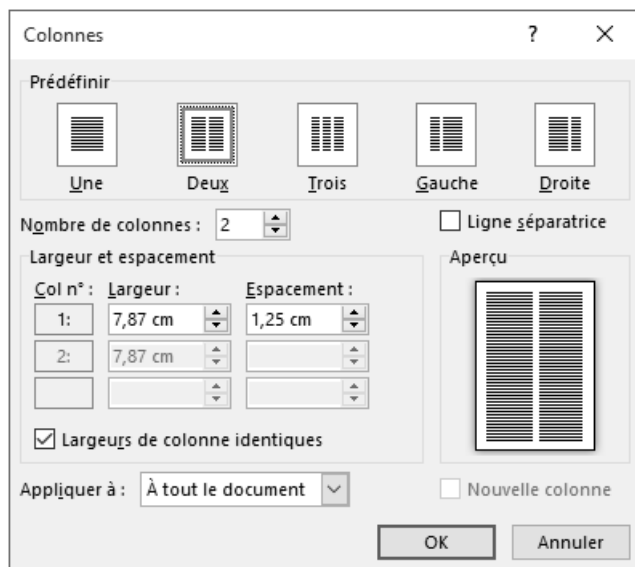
Colonnes ? ×

Prédéfinir

Une Deux Trois Gauche Droite

Nombre de colonnes : 2

Ligne séparatrice

Largeur et espacement

Col n° : Largeur : Espacement :

| Col n° | Largeur | Espacement |
|---|---|---|
| 1: | 7,87 cm | 1,25 cm |
| 2: | 7,87 cm | |
| | | |

Largeurs de colonne identiques

Aperçu

Appliquer à : À tout le document

Nouvelle colonne

OK Annuler